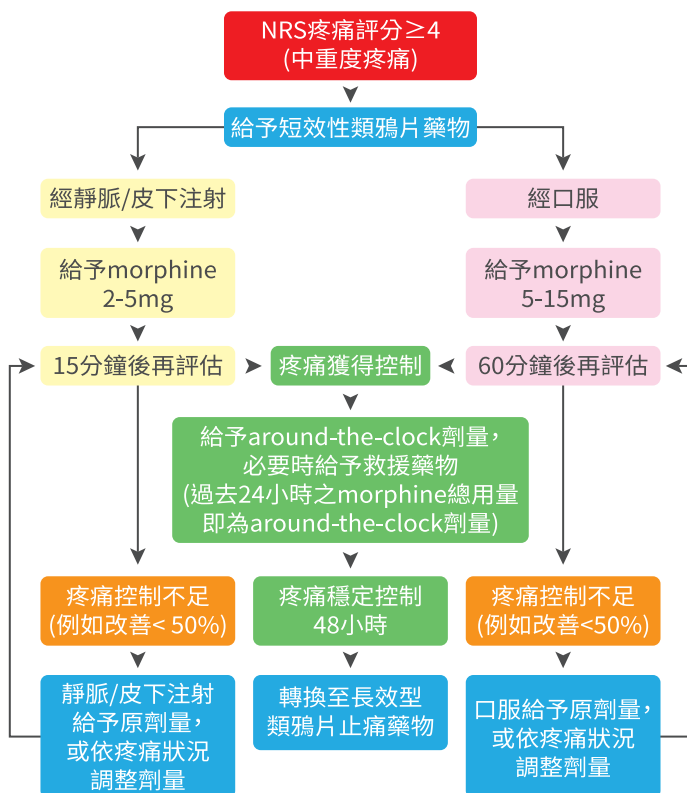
NRS疼痛評分≥4
(中重度疼痛)

給予短效性類鴉片藥物

經靜脈/皮下注射

經口服

給予morphine
2-5mg

給予morphine
5-15mg

15分鐘後再評估

疼痛獲得控制

60分鐘後再評估

給予around-the-clock劑量，
必要時給予救援藥物
(過去24小時之morphine總用量
即為around-the-clock劑量)

疼痛控制不足
(例如改善< 50%)

疼痛穩定控制
48小時

疼痛控制不足
(例如改善<50%)

靜脈/皮下注射
給予原劑量，
或依疼痛狀況
調整劑量

轉換至長效型
類鴉片止痛藥物

口服給予原劑量，
或依疼痛狀況
調整劑量